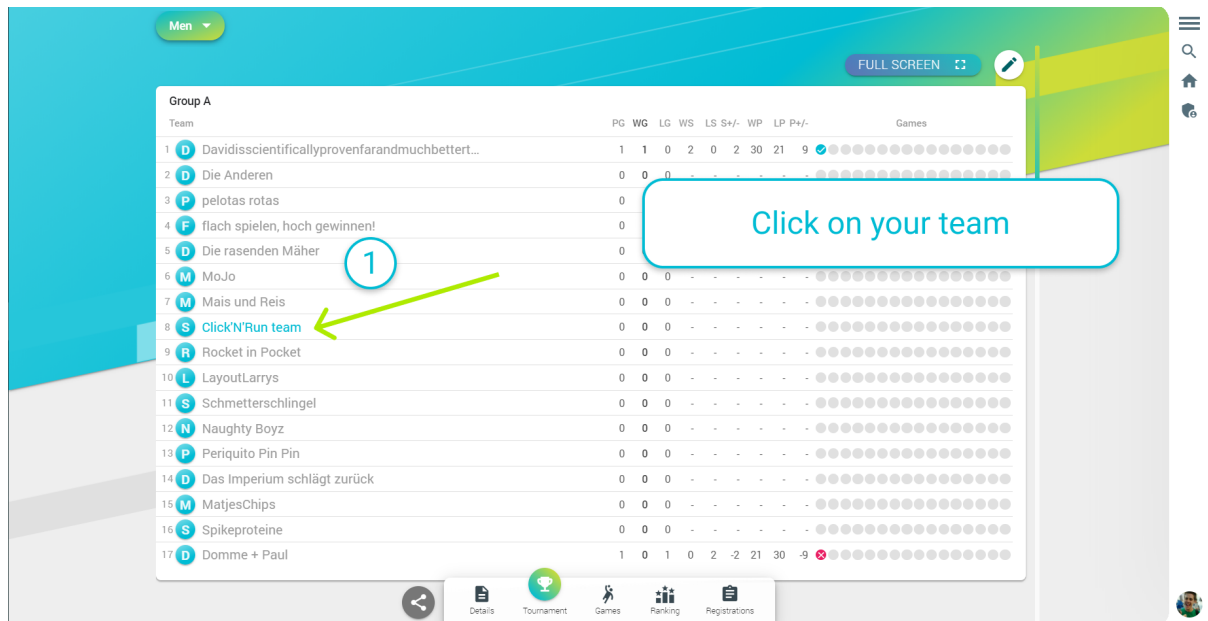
Men

FULL SCREEN

Group A

| Team | PG | WG | LG | WS | LS | S+/- | WP | LP | P+/- | Games |
|---|---|---|---|---|---|---|---|---|---|---|
| 1 D Davidisscientificallyprovenfarandmuchbettert... | 1 | 1 | 0 | 2 | 0 | 2 | 30 | 21 | 9 | |
| 2 D Die Anderen | 0 | 0 | | | | | | | | |
| 3 P pelotas rotas | 0 | | | | | | | | | |
| 4 F flach spielen, hoch gewinnen! | 0 | | | | | | | | | |
| 5 D Die rasenden Mäher | 0 | | | | | | | | | |
| 6 M MoJo | 0 | 0 | 0 | - | - | - | - | - | - | |
| 7 M Mais und Reis | 0 | 0 | 0 | - | - | - | - | - | - | |
| 8 S Click'N'Run team | 0 | 0 | 0 | - | - | - | - | - | - | |
| 9 R Rocket in Pocket | 0 | 0 | 0 | - | - | - | - | - | - | |
| 10 L LayoutLarrys | 0 | 0 | 0 | - | - | - | - | - | - | |
| 11 S Schmetterschlingel | 0 | 0 | 0 | - | - | - | - | - | - | |
| 12 N Naughty Boyz | 0 | 0 | 0 | - | - | - | - | - | - | |
| 13 P Periquito Pin Pin | 0 | 0 | 0 | - | - | - | - | - | - | |
| 14 D Das Imperium schlägt zurück | 0 | 0 | 0 | - | - | - | - | - | - | |
| 15 M MatjesChips | 0 | 0 | 0 | - | - | - | - | - | - | |
| 16 S Spikeproteine | 0 | 0 | 0 | - | - | - | - | - | - | |
| 17 D Domme + Paul | 1 | 0 | 1 | 0 | 2 | -2 | 21 | 30 | -9 | |

Click on your team

1

Details Tournament Games Ranking Registrations